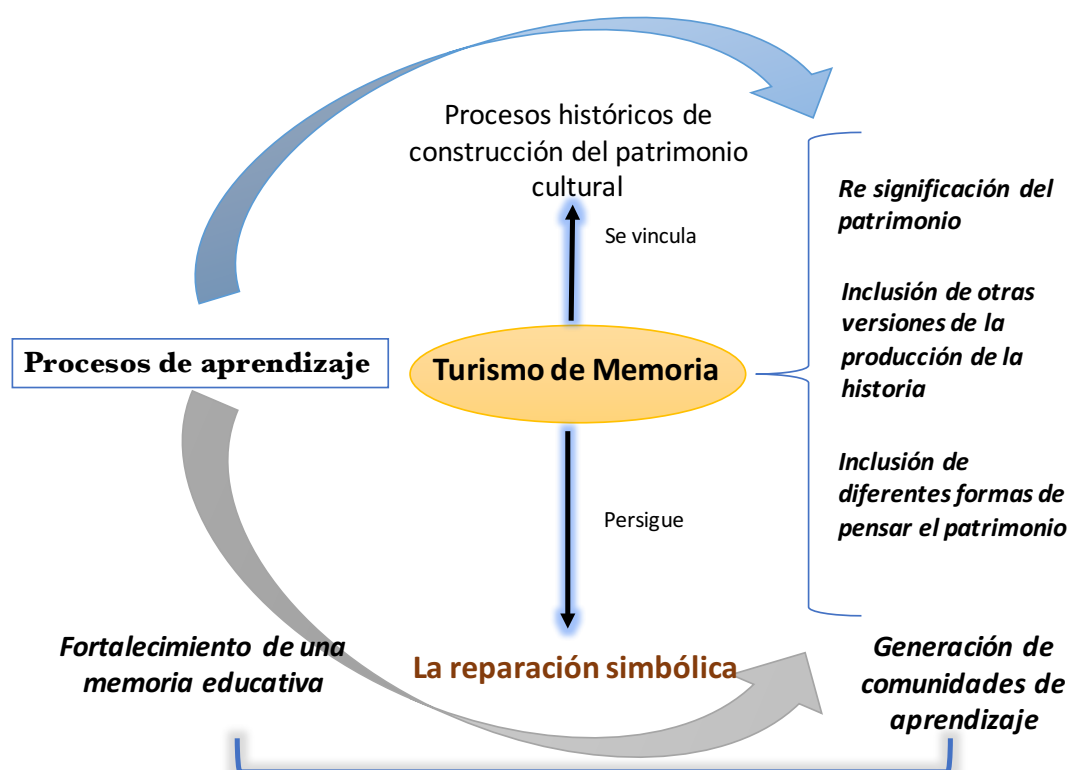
Procesos históricos de construcción del patrimonio cultural

Se vincula

Re significación del patrimonio

Inclusión de otras versiones de la producción de la historia

Inclusión de diferentes formas de pensar el patrimonio

Procesos de aprendizaje

Turismo de Memoria

Persigue

Fortalecimiento de una memoria educativa

La reparación simbólica

Generación de comunidades de aprendizaje